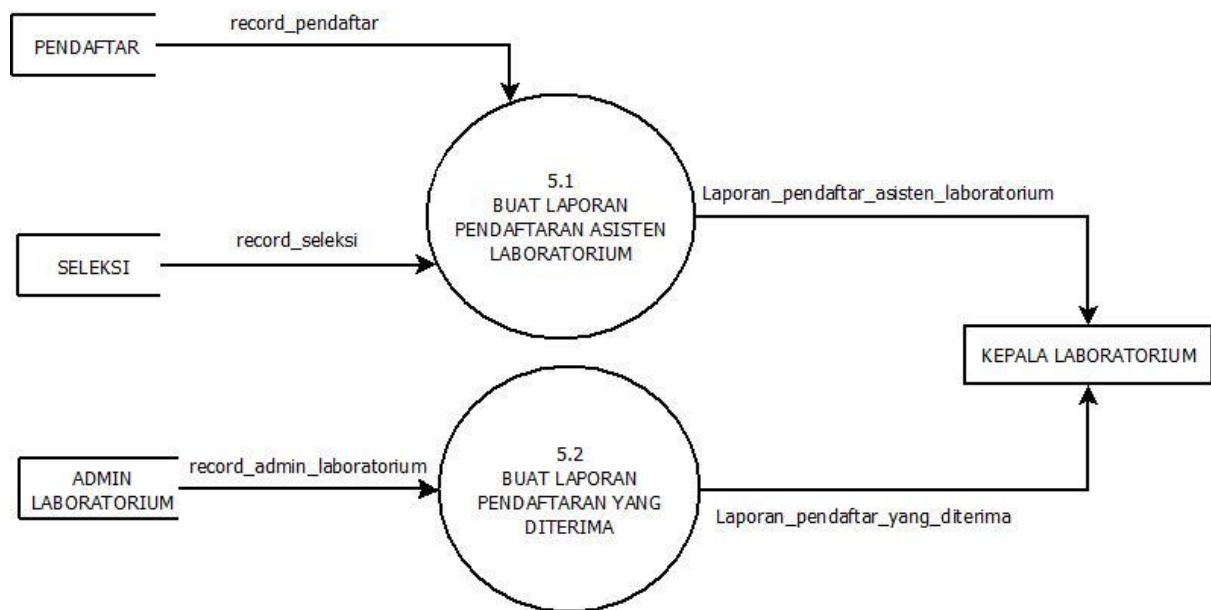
PENDAFTAR

record_pendaftar

5.1
BUAT LAPORAN PENDAFTARAN ASISTEN LABORATORIUM

Laporan_pendaftar_asisten_laboratorium

SELEKSI

record_seleksi

KEPALA LABORATORIUM

ADMIN LABORATORIUM

record_admin_laboratorium

5.2
BUAT LAPORAN PENDAFTARAN YANG DITERIMA

Laporan_pendaftar_yang_diterima